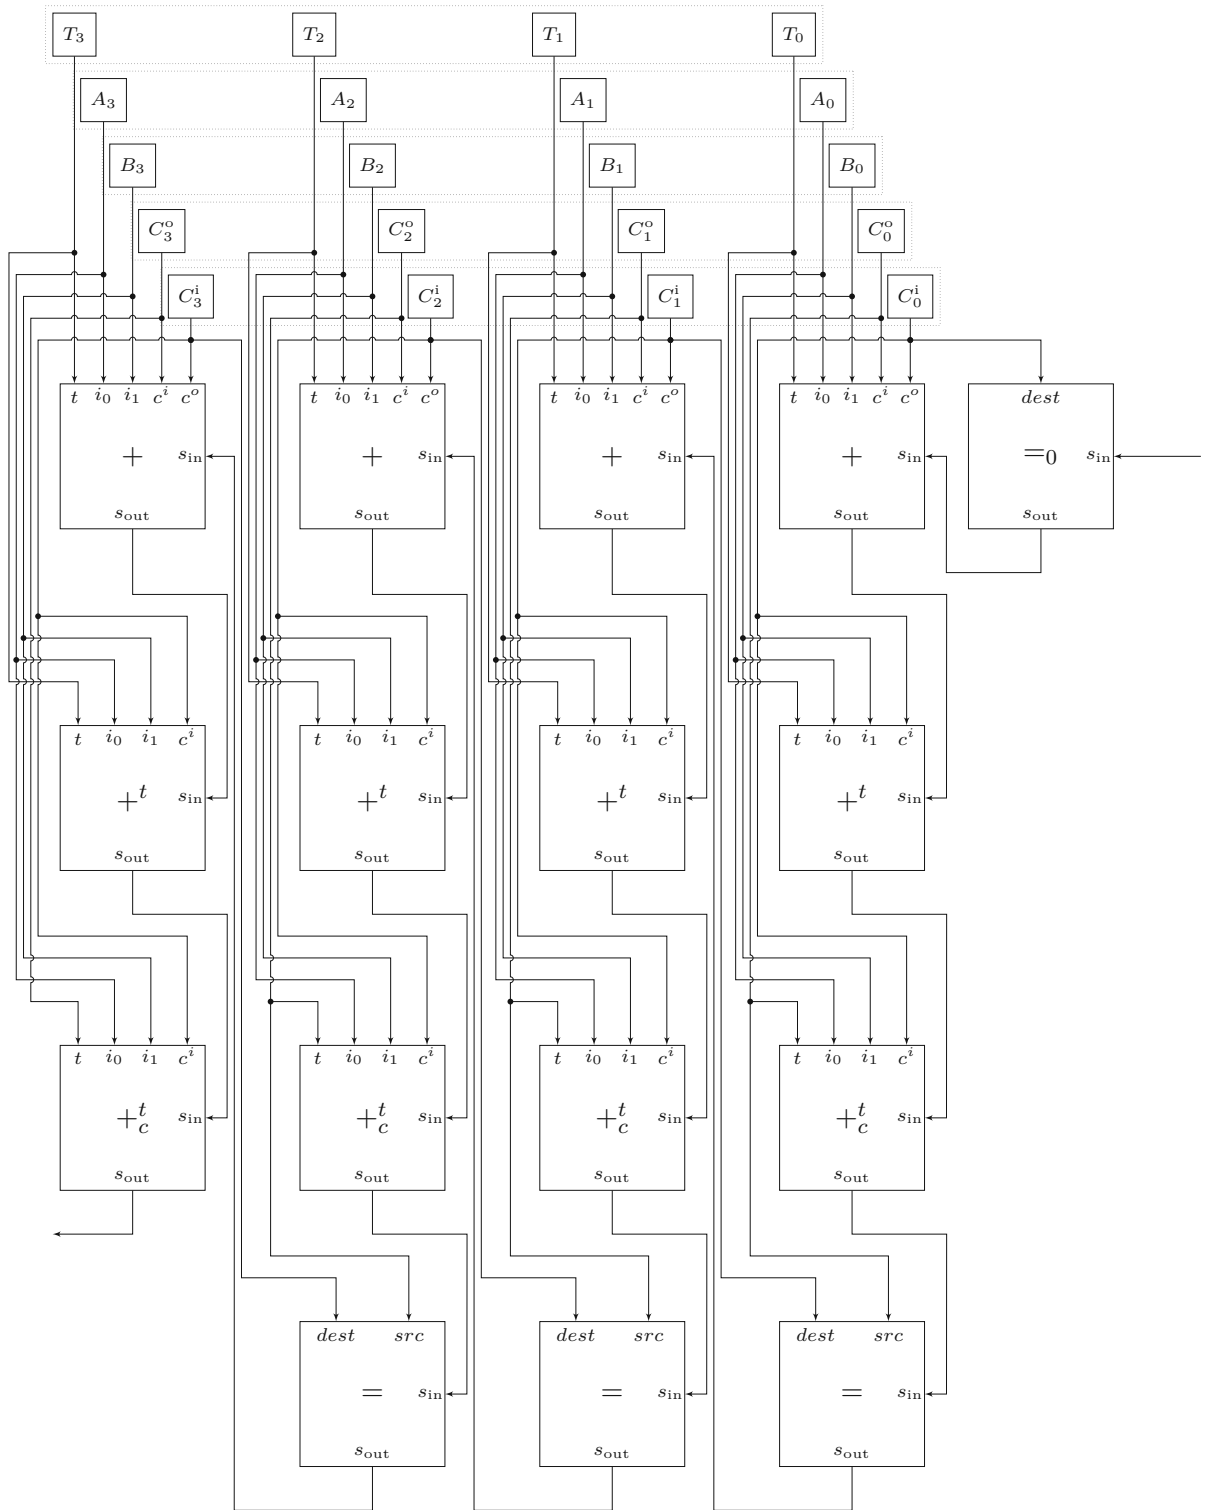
$T_3$ $T_2$ $T_1$ $T_0$

$A_3$ $A_2$ $A_1$ $A_0$

$B_3$ $B_2$ $B_1$ $B_0$

$C_3^o$ $C_2^o$ $C_1^o$ $C_0^o$

$C_3^i$ $C_2^i$ $C_1^i$ $C_0^i$

$t$ $i_0$ $i_1$ $c^i$ $c^o$
$+$ $s_{in}$
$s_{out}$

$t$ $i_0$ $i_1$ $c^i$ $c^o$
$+$ $s_{in}$
$s_{out}$

$t$ $i_0$ $i_1$ $c^i$ $c^o$
$+$ $s_{in}$
$s_{out}$

$t$ $i_0$ $i_1$ $c^i$ $c^o$
$+$ $s_{in}$
$s_{out}$

$dest$
$=_0$ $s_{in}$
$s_{out}$

$t$ $i_0$ $i_1$ $c^i$
$+^t$ $s_{in}$
$s_{out}$

$t$ $i_0$ $i_1$ $c^i$
$+^t$ $s_{in}$
$s_{out}$

$t$ $i_0$ $i_1$ $c^i$
$+^t$ $s_{in}$
$s_{out}$

$t$ $i_0$ $i_1$ $c^i$
$+^t$ $s_{in}$
$s_{out}$

$t$ $i_0$ $i_1$ $c^i$
$+_c^t$ $s_{in}$
$s_{out}$

$t$ $i_0$ $i_1$ $c^i$
$+_c^t$ $s_{in}$
$s_{out}$

$t$ $i_0$ $i_1$ $c^i$
$+_c^t$ $s_{in}$
$s_{out}$

$t$ $i_0$ $i_1$ $c^i$
$+_c^t$ $s_{in}$
$s_{out}$

$dest$ $src$
$=$ $s_{in}$
$s_{out}$

$dest$ $src$
$=$ $s_{in}$
$s_{out}$

$dest$ $src$
$=$ $s_{in}$
$s_{out}$